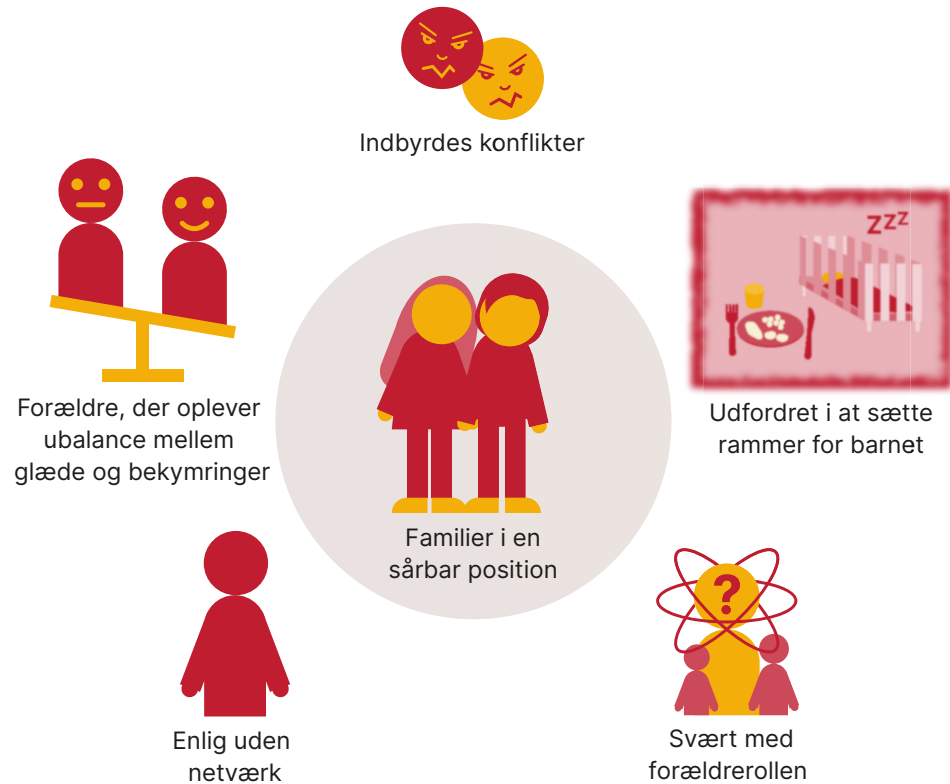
Indbyrdes konflikter

Forældre, der oplever ubalance mellem glæde og bekymringer

zzz

Udfordret i at sætte rammer for barnet

Familier i en sårbar position

?

Enlig uden netværk

Svært med forældrerollen